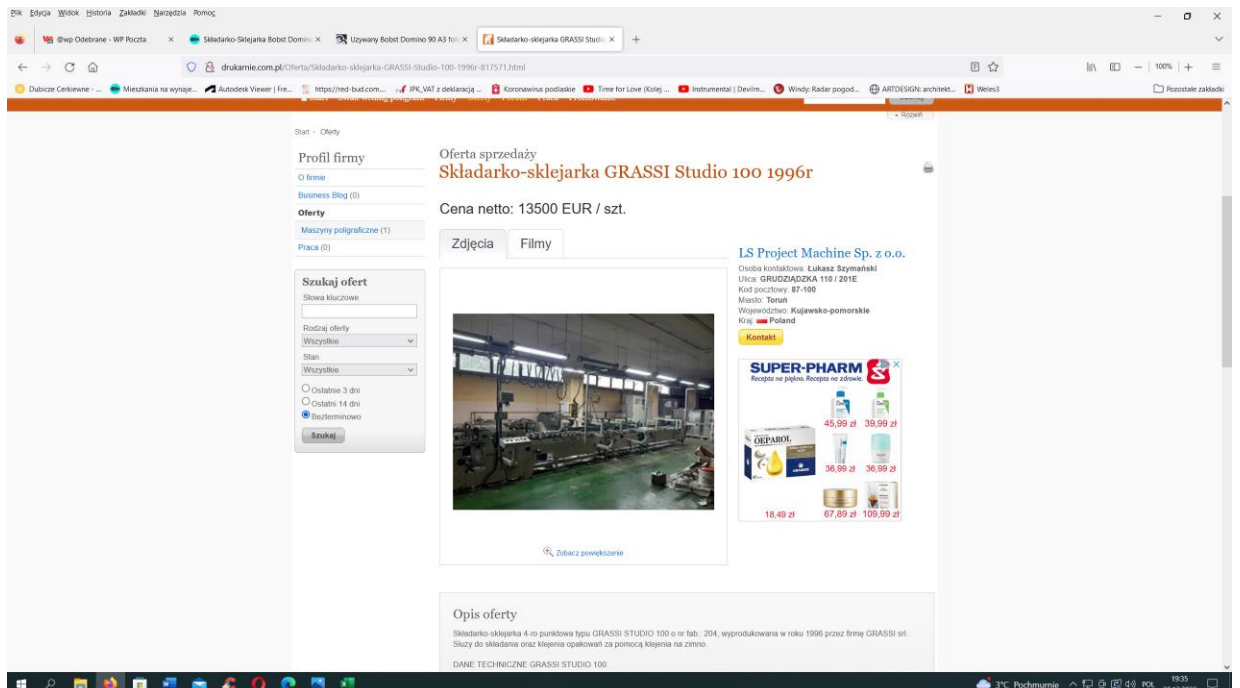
Plik Edycja Widok Historia Zakładki Narzędzia Pomoc

@wp Odebrane - WP Poczta ×
Składarko-Sklejarka Bobst Domin ×
Używany Bobst Domino 90 A3 fol ×
Składarko-sklejarka GRASSI Studio ×
+

drukarnie.com.pl/Oferta/Skladarko-sklejarka-GRASSI-Studio-100-1996r-817571.html

100%

Dubiczе Cerkiewne - ... Mieszkania na wynajе... Autodesk Viewer | Fre... https://red-bud.com... JPK_VAT z deklaracją ... Koronawirus podlaskie Time for Love (Kolej ... Instrumental | Devilm... Windy: Radar pogod... ARTDESIGN: architekt... Weles3
Pozostałe zakładki

+ Rozwiń

Start - Oferty

Profil firmy
O firmie
Business Blog (0)
Oferty
Maszyny poligraficzne (1)
Praca (0)

Szukaj ofert
Słowa kluczowe
Rodzaj oferty
Wszystkie
Stan
Wszystkie
Ostatnie 3 dni
Ostatni 14 dni
Bezterminowo
Szukaj

Oferta sprzedaży
Składarko-sklejarka GRASSI Studio 100 1996r

Cena netto: 13500 EUR / szt.

Zdjęcia
Filmy

Zobacz powiększenie

LS Project Machine Sp. z o.o.
Osoba kontaktowa: Łukasz Szymański
Ulica: GRUDZIĄDZKA 110 / 201E
Kod pocztowy: 87-100
Miasto: Toruń
Województwo: Kujawsko-pomorskie
Kraj: Poland
Kontakt

SUPER-PHARM
Recepta na piękno. Recepta na zdrowie.
OEPAROL
45,99 zł 39,99 zł
36,99 zł 36,99 zł
18,49 zł 67,89 zł 109,99 zł

Opis oferty
Składarko-sklejarka 4-ro punktowa typu GRASSI STUDIO 100 o nr fab.: 204, wyprodukowana w roku 1996 przez firmę GRASSI srl. Służy do składania oraz klejenia opakowań za pomocą klejenia na zimno.

DANE TECHNICZNE GRASSI STUDIO 100:

3°C Pochmurnie POL 19:35